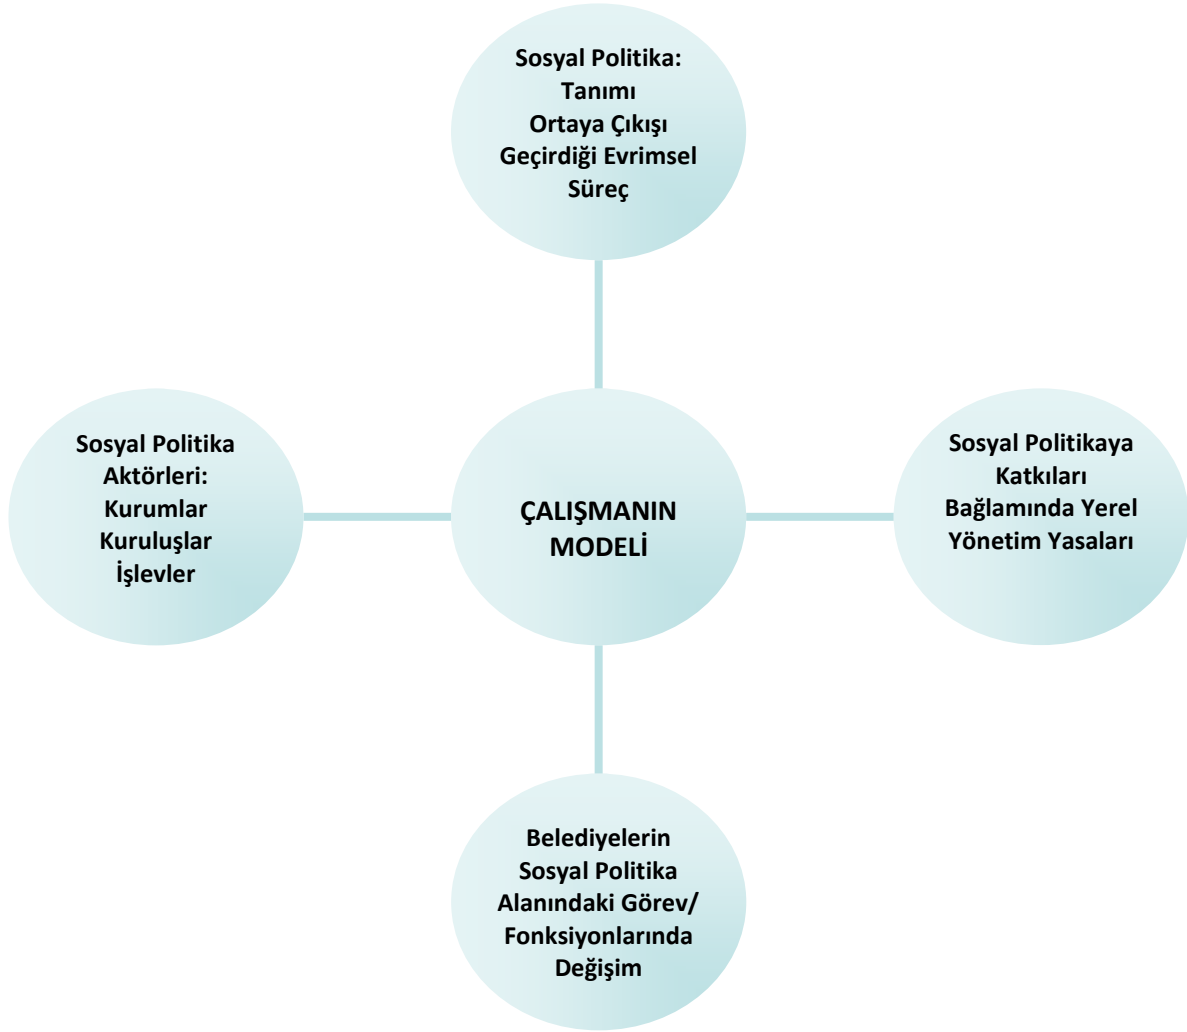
Sosyal Politika:
Tanımı
Ortaya Çıkışı
Geçirdiği Evrimsel Süreç

Sosyal Politika Aktörleri:
Kurumlar
Kuruluşlar
İşlevler

ÇALIŞMANIN MODELİ

Sosyal Politikaya Katkıları Bağlamında Yerel Yönetim Yasaları

Belediyelerin Sosyal Politika Alanındaki Görev/ Fonksiyonlarında Değişim